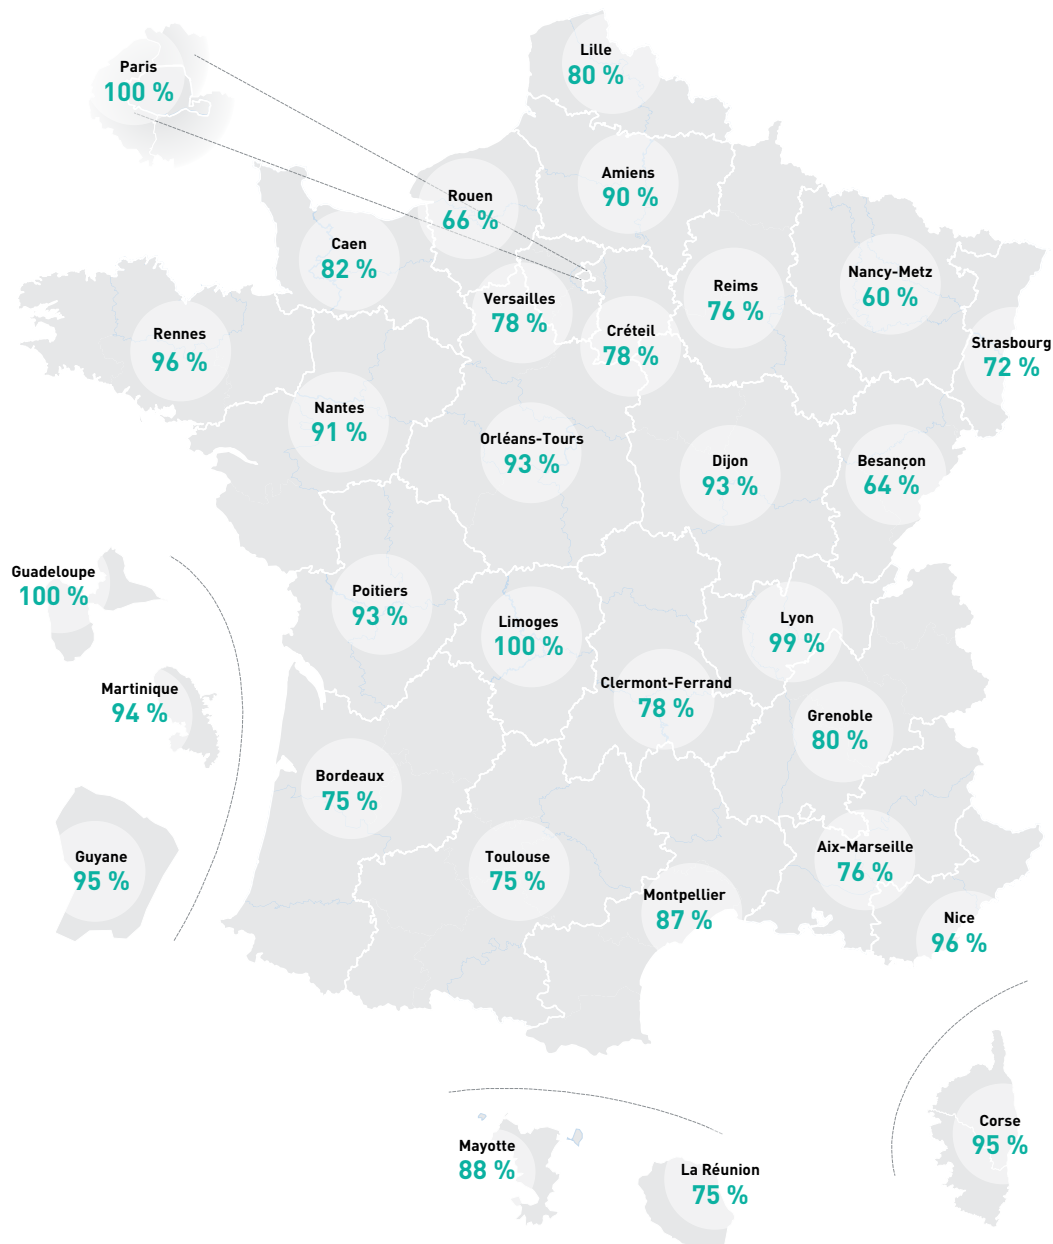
Paris
100 %

Lille
80 %

Amiens
90 %

Rouen
66 %

Caen
82 %

Reims
76 %

Nancy-Metz
60 %

Versailles
78 %

Créteil
78 %

Rennes
96 %

Strasbourg
72 %

Nantes
91 %

Orléans-Tours
93 %

Dijon
93 %

Besançon
64 %

Guadeloupe
100 %

Poitiers
93 %

Limoges
100 %

Lyon
99 %

Martinique
94 %

Clermont-Ferrand
78 %

Grenoble
80 %

Bordeaux
75 %

Guyane
95 %

Toulouse
75 %

Aix-Marseille
76 %

Montpellier
87 %

Nice
96 %

Corse
95 %

Mayotte
88 %

La Réunion
75 %